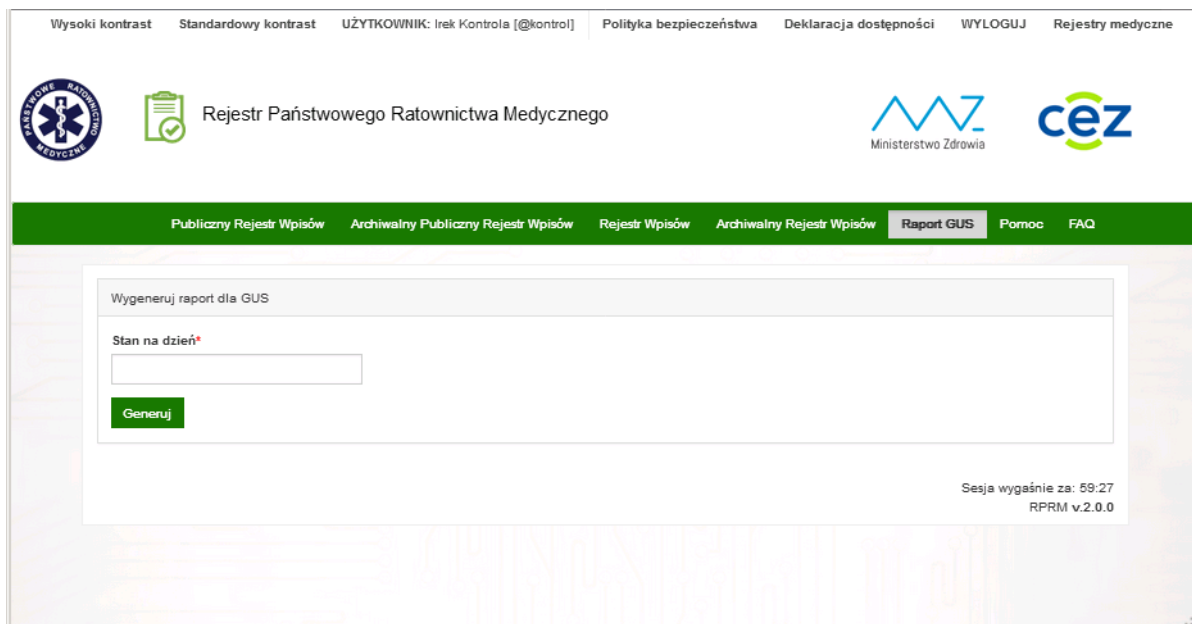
Wysoki kontrast Standardowy kontrast UŻYTKOWNIK: Irek Kontrola [@kontrol] Polityka bezpieczeństwa Deklaracja dostępności WYLOGUJ Rejestry medyczne

PAŃSTWOWE RATOWNICTWO MEDYCZNE

Rejestr Państwowego Ratownictwa Medycznego

Ministerstwo Zdrowia

cez

Publiczny Rejestr Wpisów Archiwalny Publiczny Rejestr Wpisów Rejestr Wpisów Archiwalny Rejestr Wpisów Raport GUS Pomoc FAQ

Wygeneruj raport dla GUS

Stan na dzień*

Generuj

Sesja wygaśnie za: 59:27
RPRM v.2.0.0